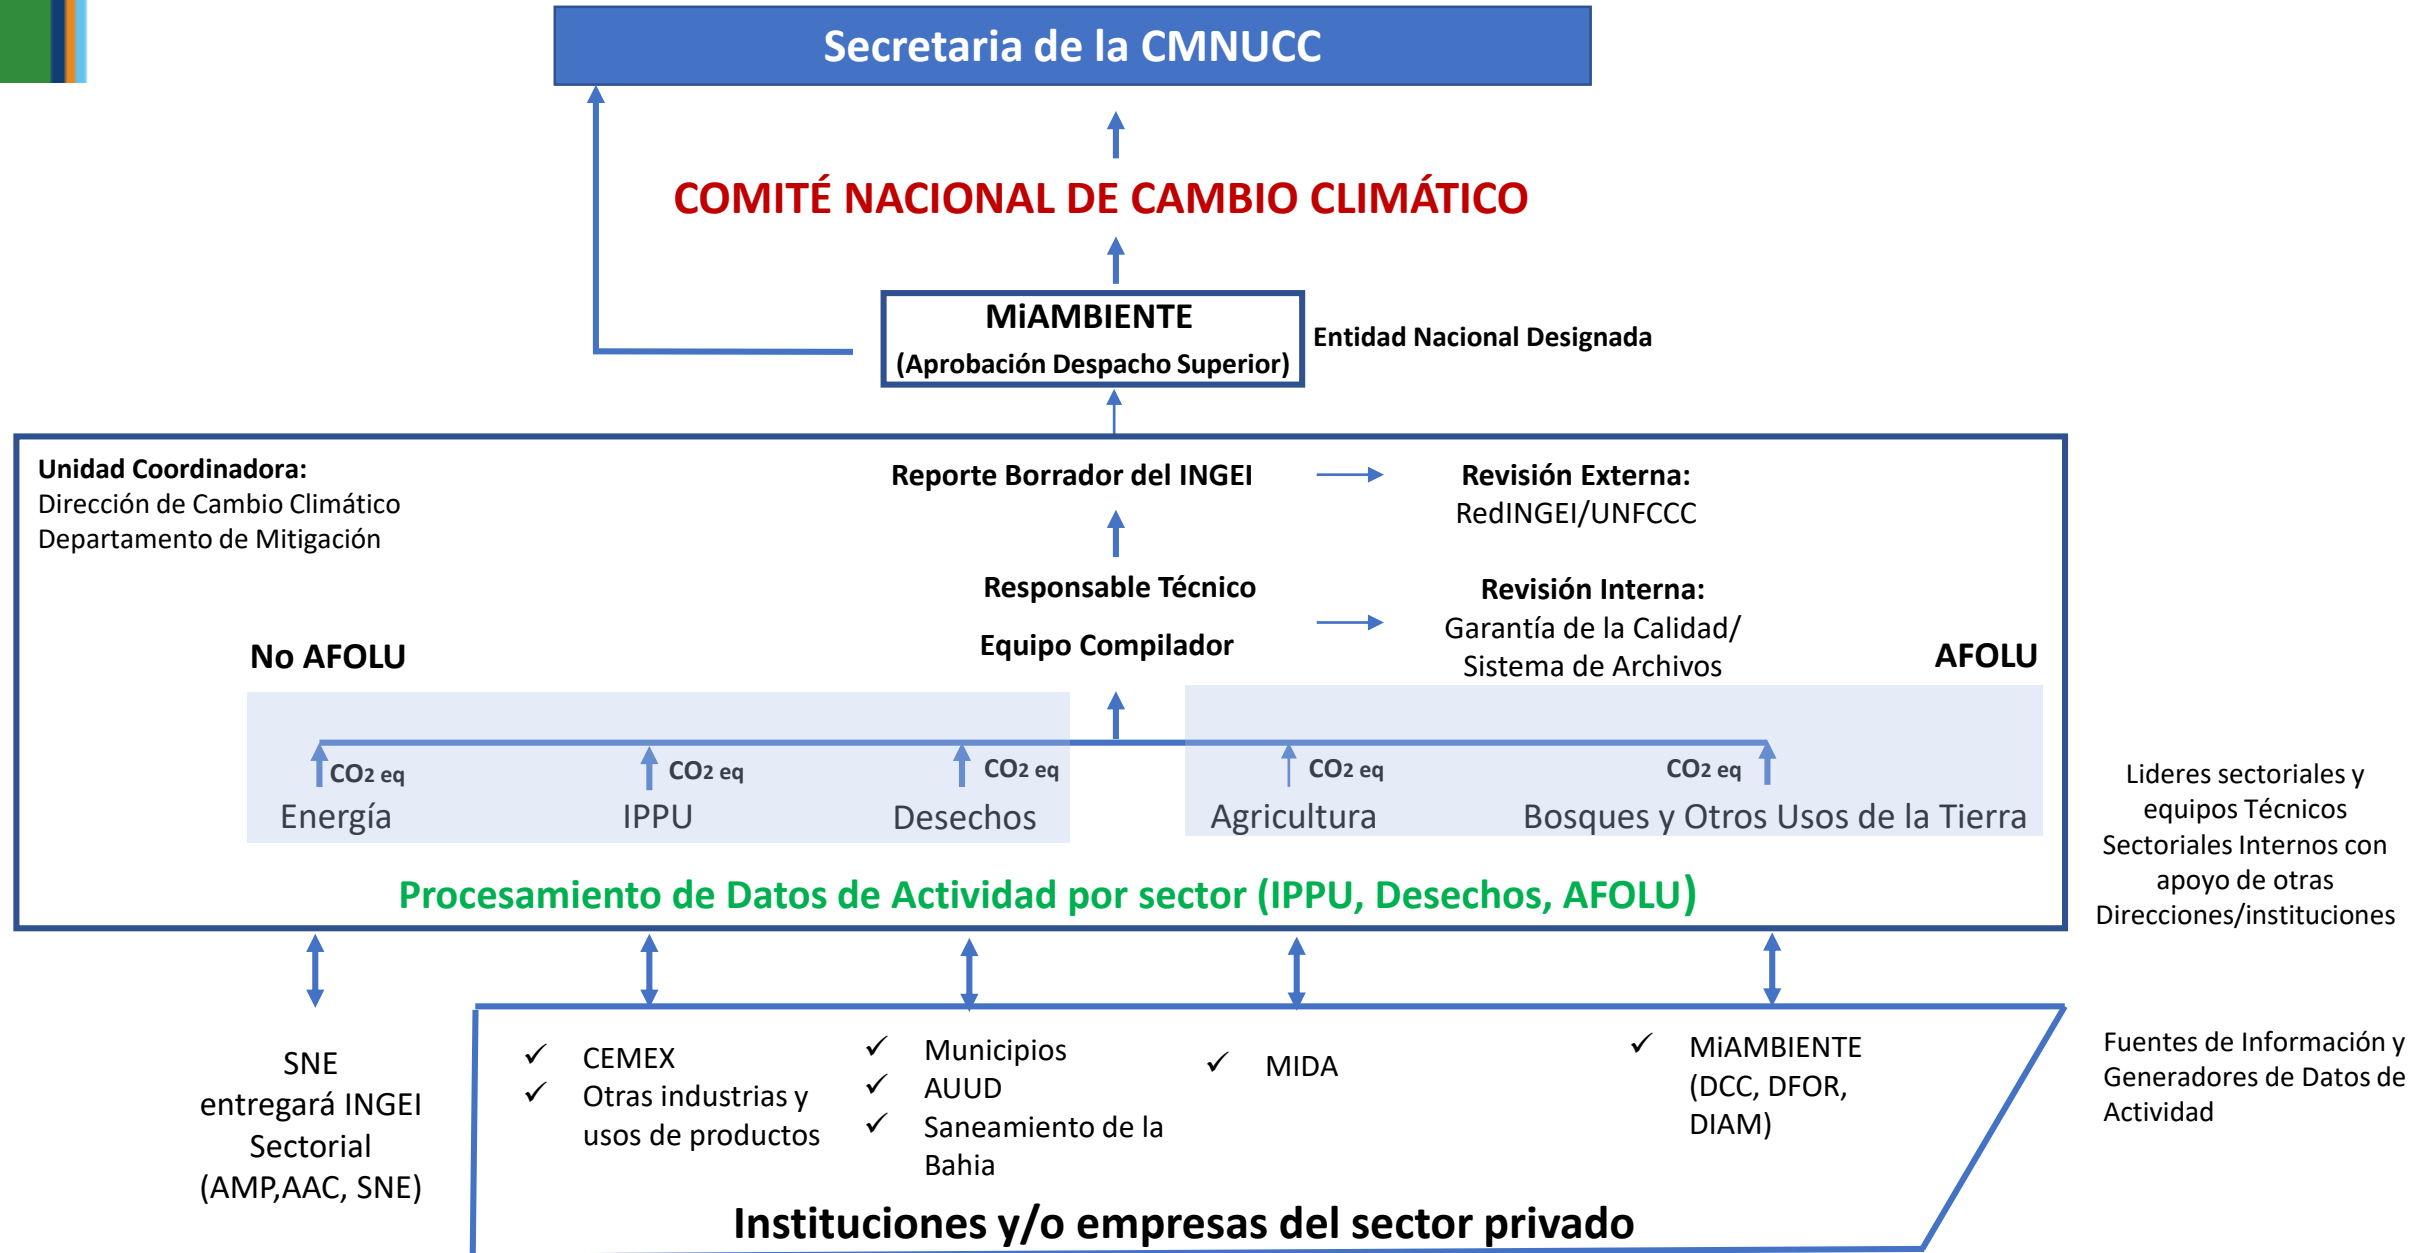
Secretaria de la CMNUCC

COMITÉ NACIONAL DE CAMBIO CLIMÁTICO

MiAMBIENTE
(Aprobación Despacho Superior)

Entidad Nacional Designada

Unidad Coordinadora:
Dirección de Cambio Climático
Departamento de Mitigación

Reporte Borrador del INGEI

Revisión Externa:
RedINGEI/UNFCCC

Responsable Técnico

Equipo Compilador

Revisión Interna:
Garantía de la Calidad/
Sistema de Archivos

No AFOLU

AFOLU

$CO_2$ eq
Energía

$CO_2$ eq
IPPU

$CO_2$ eq
Desechos

$CO_2$ eq
Agricultura

$CO_2$ eq
Bosques y Otros Usos de la Tierra

Procesamiento de Datos de Actividad por sector (IPPU, Desechos, AFOLU)

Lideres sectoriales y equipos Técnicos Sectoriales Internos con apoyo de otras Direcciones/instituciones

SNE
entregará INGEI
Sectorial
(AMP,AAC, SNE)

✓ CEMEX
✓ Otras industrias y usos de productos

✓ Municipios
✓ AUUD
✓ Saneamiento de la Bahia

✓ MIDA

✓ MiAMBIENTE (DCC, DFOR, DIAM)

Instituciones y/o empresas del sector privado

Fuentes de Información y Generadores de Datos de Actividad